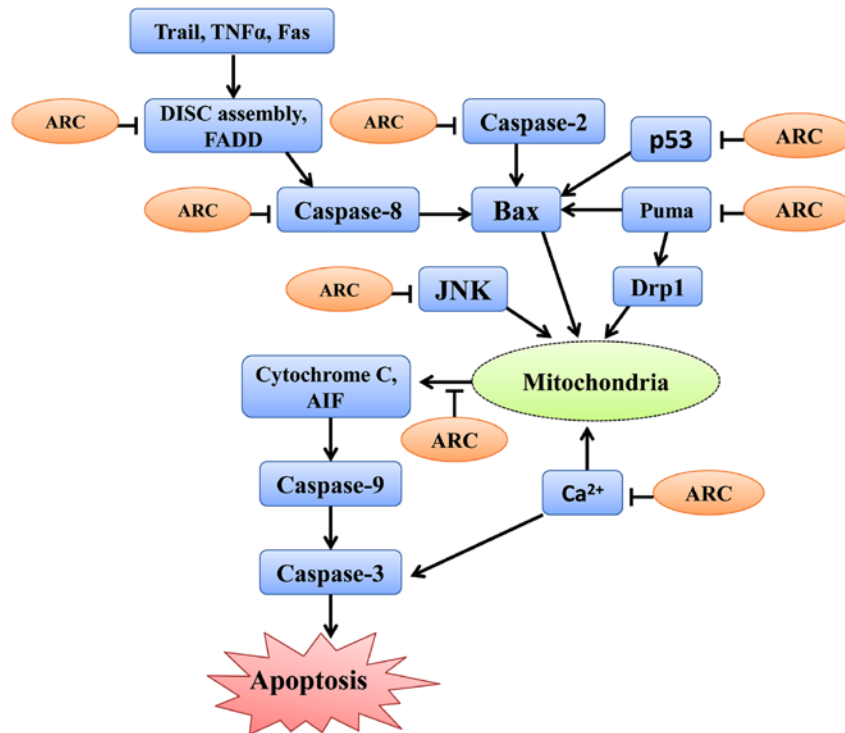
Trail, TNFα, Fas

ARC

DISC assembly, FADD

ARC

Caspase-2

p53

ARC

ARC

Caspase-8

Bax

Puma

ARC

ARC

JNK

Drp1

Cytochrome C, AIF

Mitochondria

ARC

Caspase-9

$Ca^{2+}$

ARC

Caspase-3

Apoptosis